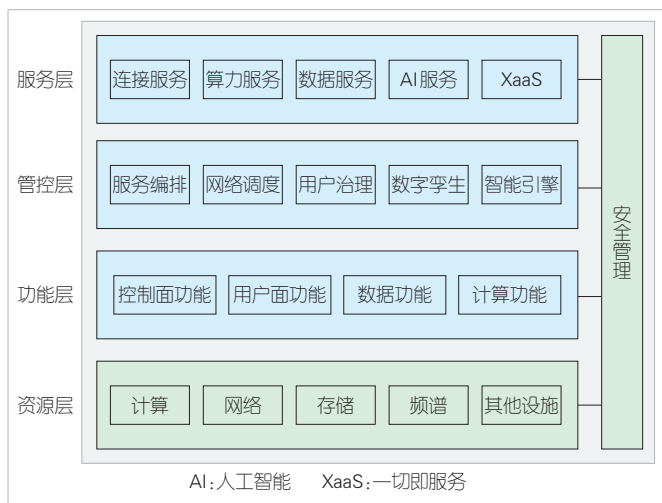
服务层

连接服务 算力服务 数据服务 AI服务 XaaS

管控层

服务编排 网络调度 用户治理 数字孪生 智能引擎

功能层

控制面功能 用户面功能 数据功能 计算功能

资源层

计算 网络 存储 频谱 其他设施

安全管理

AI:人工智能 XaaS:一切即服务